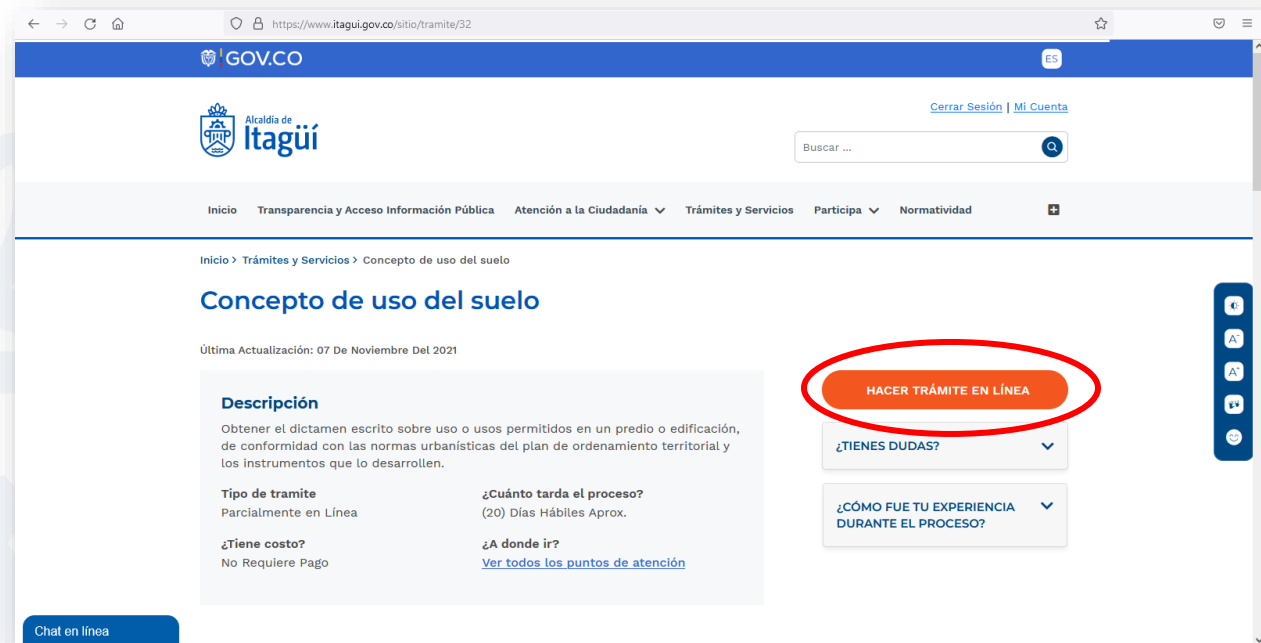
https://www.itagui.gov.co/sitio/tramite/32

GOV.CO

ES

Alcaldía de Itagüí

Cerrar Sesión | Mi Cuenta

Buscar ...

Inicio Transparencia y Acceso Información Pública Atención a la Ciudadanía Trámites y Servicios Participa Normatividad

Inicio > Trámites y Servicios > Concepto de uso del suelo

Concepto de uso del suelo

Última Actualización: 07 De Noviembre Del 2021

Descripción

Obtener el dictamen escrito sobre uso o usos permitidos en un predio o edificación, de conformidad con las normas urbanísticas del plan de ordenamiento territorial y los instrumentos que lo desarrollen.

Tipo de tramite
Parcialmente en Línea

¿Cuánto tarda el proceso?
(20) Días Hábiles Aprox.

¿Tiene costo?
No Requiere Pago

¿A donde ir?
Ver todos los puntos de atención

HACER TRÁMITE EN LÍNEA

¿TIENES DUDAS?

¿CÓMO FUE TU EXPERIENCIA DURANTE EL PROCESO?

Chat en línea